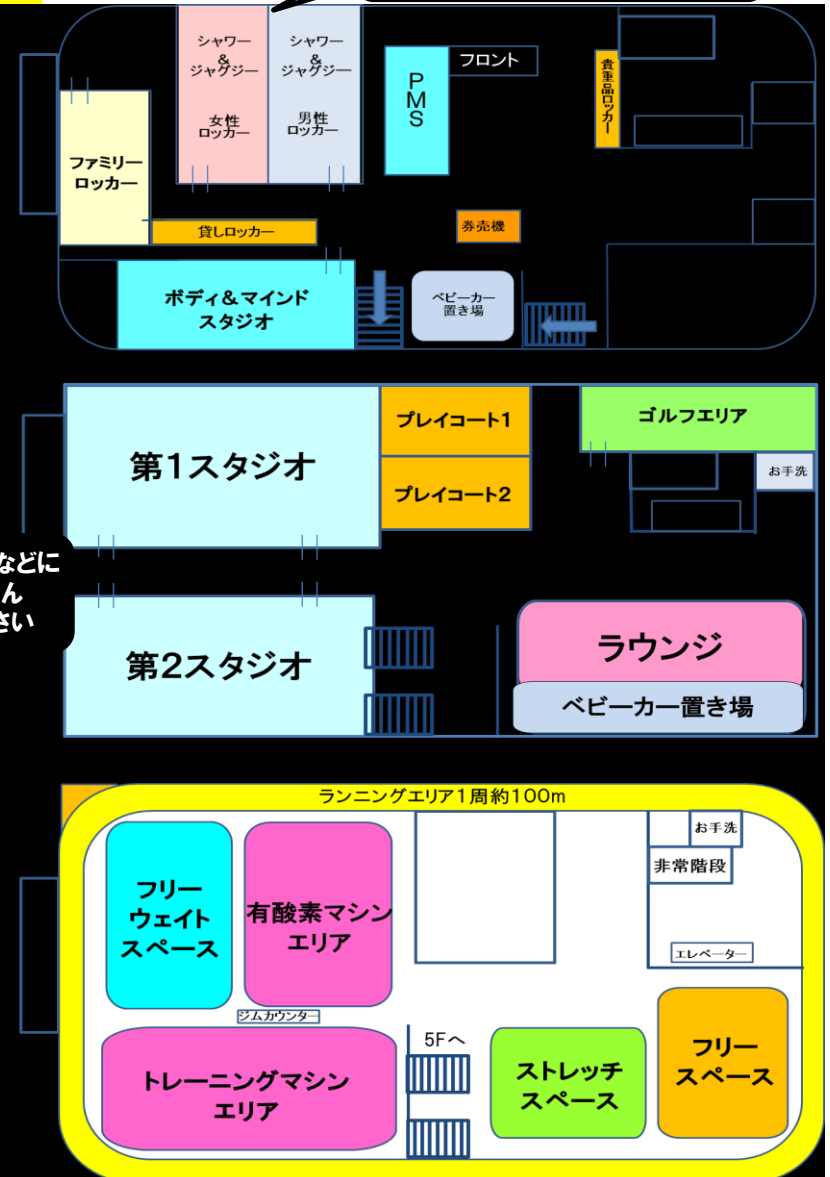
シャワー
&
ジャグジー
女性
ロッカー

シャワー
&
ジャグジー
男性
ロッカー

PMS

フロント

貴重品ロッカー

ファミリー
ロッカー

貸しロッカー

券売機

ボディ&マインド
スタジオ

ベビーカー
置き場

第1スタジオ

プレイコート1

プレイコート2

ゴルフエリア

お手洗

などに
ん
さい

第2スタジオ

ラウンジ

ベビーカー置き場

ランニングエリア1周約100m

お手洗

非常階段

フリー
ウェイト
スペース

有酸素マシン
エリア

エレベーター

ジムカウンター

5Fへ

トレーニングマシン
エリア

ストレッチ
スペース

フリー
スペース